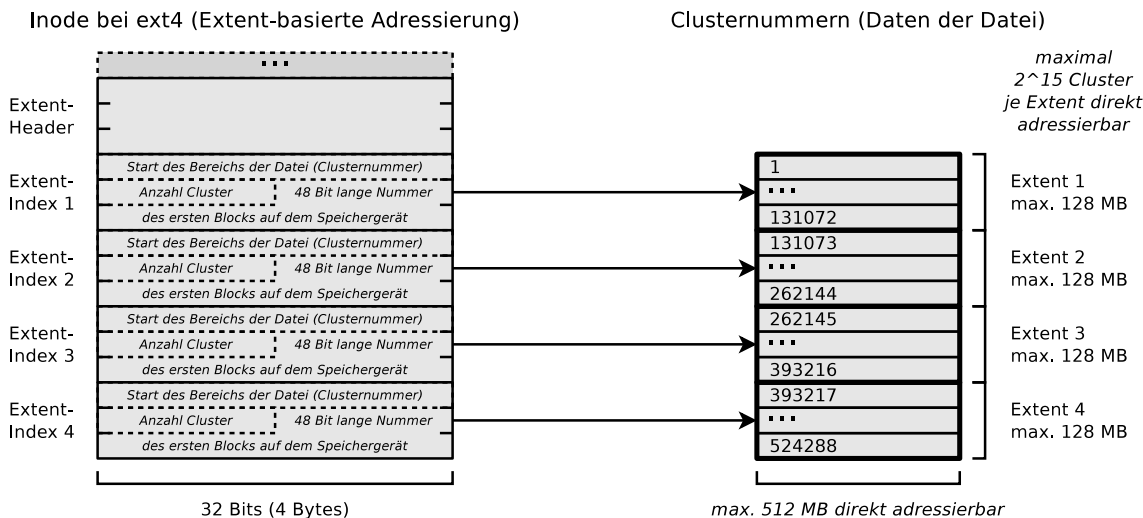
Inode bei ext4 (Extent-basierte Adressierung)

Clusternummern (Daten der Datei)

maximal 2^15 Cluster je Extent direkt adressierbar

...

Extent-Header

Extent-Index 1

Start des Bereichs der Datei (Clusternummer)
Anzahl Cluster
48 Bit lange Nummer
des ersten Blocks auf dem Speichergerät

Extent-Index 2

Start des Bereichs der Datei (Clusternummer)
Anzahl Cluster
48 Bit lange Nummer
des ersten Blocks auf dem Speichergerät

Extent-Index 3

Start des Bereichs der Datei (Clusternummer)
Anzahl Cluster
48 Bit lange Nummer
des ersten Blocks auf dem Speichergerät

Extent-Index 4

Start des Bereichs der Datei (Clusternummer)
Anzahl Cluster
48 Bit lange Nummer
des ersten Blocks auf dem Speichergerät

1
...
131072
131073
...
262144
262145
...
393216
393217
...
524288

Extent 1 max. 128 MB

Extent 2 max. 128 MB

Extent 3 max. 128 MB

Extent 4 max. 128 MB

32 Bits (4 Bytes)

max. 512 MB direkt adressierbar